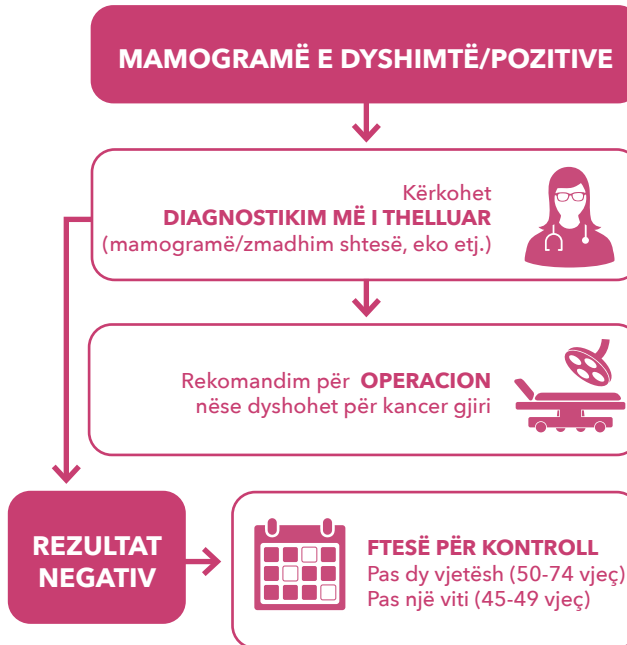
MAMOGRAMË E DYSHIMTË/POZITIVE

Kërkohet
DIAGNOSTIKIM MË I THELLUAR
(mamogramë/zmadhim shtesë, eko etj.)

Rekomandim për OPERACION
nëse dyshohet për kancer gjiri

REZULTAT NEGATIV

FTESË PËR KONTROLL
Pas dy vjetësh (50-74 vjeç)
Pas një viti (45-49 vjeç)